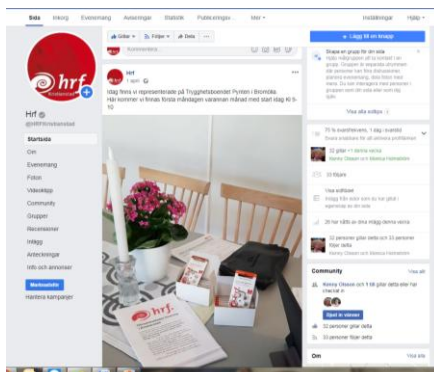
Sida Inkorg Evenemang Aviseringar Statistik Publiceringsv... Mer ▾ Inställningar Hjälp ▾

hrf

Hrf
@HRFBromolleHardi

Startsida
Om
Evenemang
Foton
Videoklipp
Community
Grupper
Recensioner
Inlägg
Anteckningar
Info och annonser

Marknadsför
Hantera kampanjer

Gilla ▾ Följer ▾ Dela ...

Kommentera

Hrf
1 tim

Idag finns vi representerade på Trygghetsboendet Pynten i Bromölla.
Här kommer vi finnas första måndagen varannan månad med start idag kl 9-11.

hrf

+ Lägg till en knapp

Skapa en grupp för din sida
Hjälp följare att ha kontakt i en grupp. Grupper är separata utrymmen där personer kan lära känna varandra. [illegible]

Visa alla förslag

75 % svarsfrekvens, 1 dag i svarstid
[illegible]

32 gillar + i denna vecka
Kenny Olsson och Monica Holmström

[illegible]

Visa inlägg
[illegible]

26 har nåtts av dina inlägg denna vecka

32 personer gillar detta och 33 personer följer detta
Kenny Olsson och Monica Holmström

Community Visa allt

Kenny Olsson och 9 till gillar detta eller har checkat in

Bjud in vänner

32 personer gillar detta
33 personer följer detta

Om Visa alla